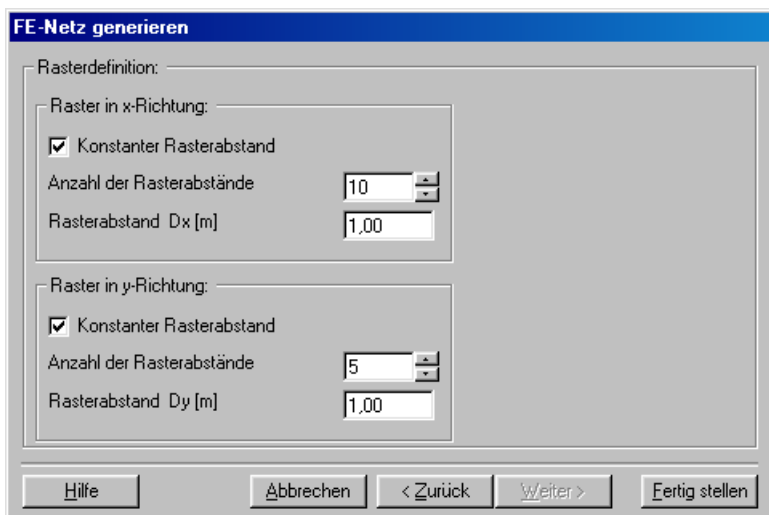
FE-Netz generieren

Rasterdefinition:

Raster in x-Richtung:

Konstanter Rasterabstand

Anzahl der Rasterabstände 10

Rasterabstand Dx [m] 1,00

Raster in y-Richtung:

Konstanter Rasterabstand

Anzahl der Rasterabstände 5

Rasterabstand Dy [m] 1,00

Hilfe | Abbrechen | < Zurück | Weiter > | Fertig stellen